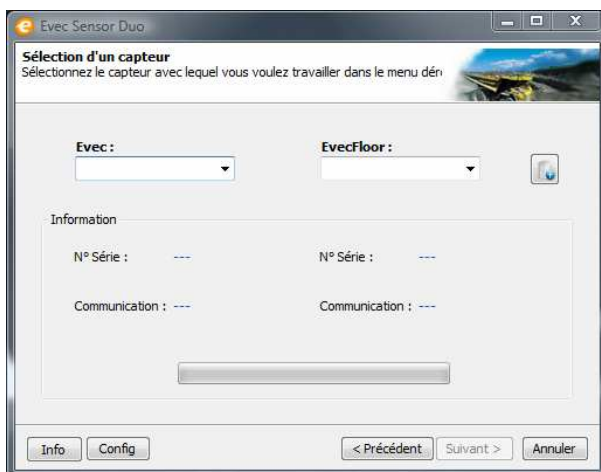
Evec Sensor Duo

Sélection d'un capteur
Sélectionnez le capteur avec lequel vous voulez travailler dans le menu dér

Evec :

EvecFloor :

Information

N° Série : ---

N° Série : ---

Communication : ---

Communication : ---

Info
Config
< Précédent
Suivant >
Annuler